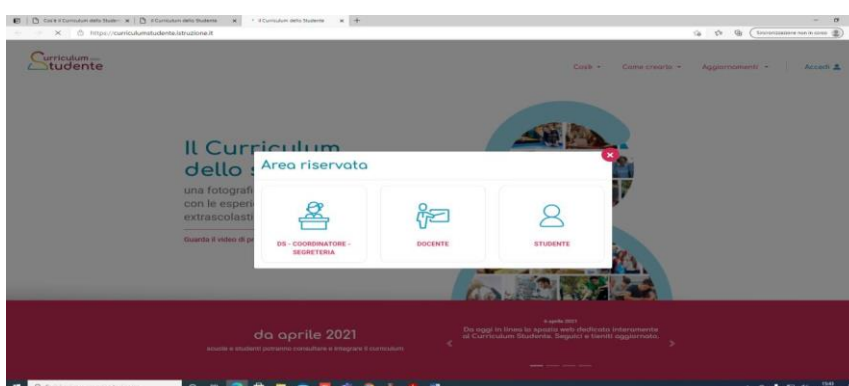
Cos'è il Curriculum dello Studen | Il Curriculum dello Studente | Il Curriculum dello Studente

https://curriculumstudente.istruzione.it

Sincronizzazione non in corso

Curriculum dello Studente

Cos'è | Come crearlo | Aggiornamenti | Accedi

Il Curriculum dello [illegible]
una fotografi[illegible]
con le esperi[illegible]
extrascolasti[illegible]

Guarda il video di p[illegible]

Area riservata

DS - COORDINATORE - SEGRETERIA

DOCENTE

STUDENTE

da aprile 2021
scuole e studenti potranno consultare e integrare il curriculum

6 aprile 2021
Da oggi in linea lo spazio web dedicato interamente al Curriculum Studente. Seguici e tienti aggiornato.